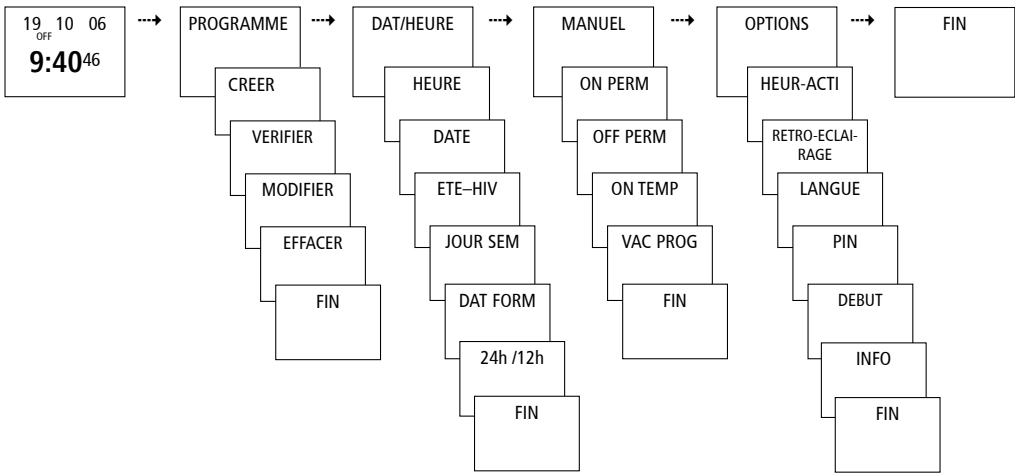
19 OFF 10 06
9:40 46

PROGRAMME
CREER
VERIFIER
MODIFIER
EFFACER
FIN

DAT/HEURE
HEURE
DATE
ETE–HIV
JOUR SEM
DAT FORM
24h /12h
FIN

MANUEL
ON PERM
OFF PERM
ON TEMP
VAC PROG
FIN

OPTIONS
HEUR-ACTI
RETRO-ECLAIRAGE
LANGUE
PIN
DEBUT
INFO
FIN

FIN